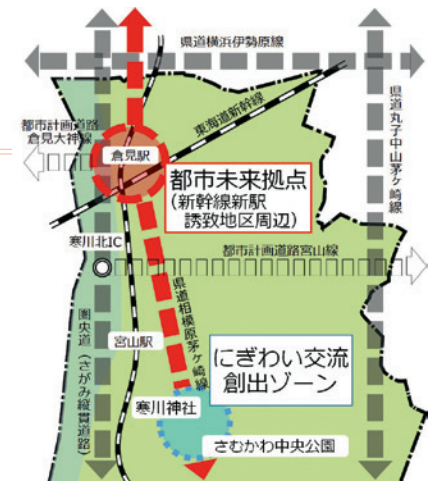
県道横浜伊勢原線

県道丸子中山茅ヶ崎線

都市計画道路倉見大神線

東海道新幹線

倉見駅

都市未来拠点
（新幹線新駅誘致地区周辺）

都市計画道路宮山線

寒川北IC

圏央道（さがみ縦貫道路）

宮山駅

県道相模原茅ヶ崎線

にぎわい交流創出ゾーン

寒川神社

さむかわ中央公園